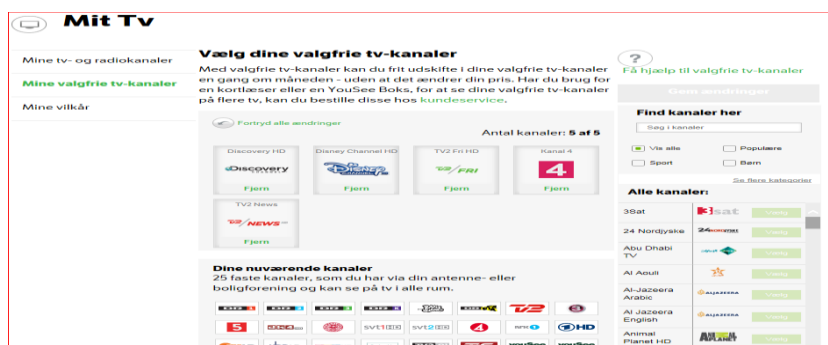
Mit Tv

Mine tv- og radiokanaler

Mine valgfrie tv-kanaler

Mine vilkår

Vælg dine valgfrie tv-kanaler

Med valgfrie tv-kanaler kan du frit udskifte i dine valgfrie tv-kanaler en gang om måneden - uden at det ændrer din pris. Har du brug for en kortlæser eller en YouSee Boks, for at se dine valgfrie tv-kanaler på flere tv, kan du bestille disse hos kundeservice.

Fortryd alle ændringer

Antal kanaler: 5 af 5

Discovery HD
Fjern

Disney Channel HD
Fjern

TV2 Fri HD
Fjern

Kanal 4
Fjern

TV2 News
Fjern

Dine nuværende kanaler

25 faste kanaler, som du har via din antenne- eller boligforening og kan se på tv i alle rum.

Få hjælp til valgfrie tv-kanaler

Gem ændringer

Find kanaler her

Søg i kanaler

Vis alle
Populære
Sport
Børn

Se flere kategorier

Alle kanaler:

3Sat
Vælg

24 Nordjyske
Vælg

Abu Dhabi TV
Vælg

Al Aoula
Vælg

Al-Jazeera Arabic
Vælg

Al Jazeera English
Vælg

Animal Planet HD
Vælg